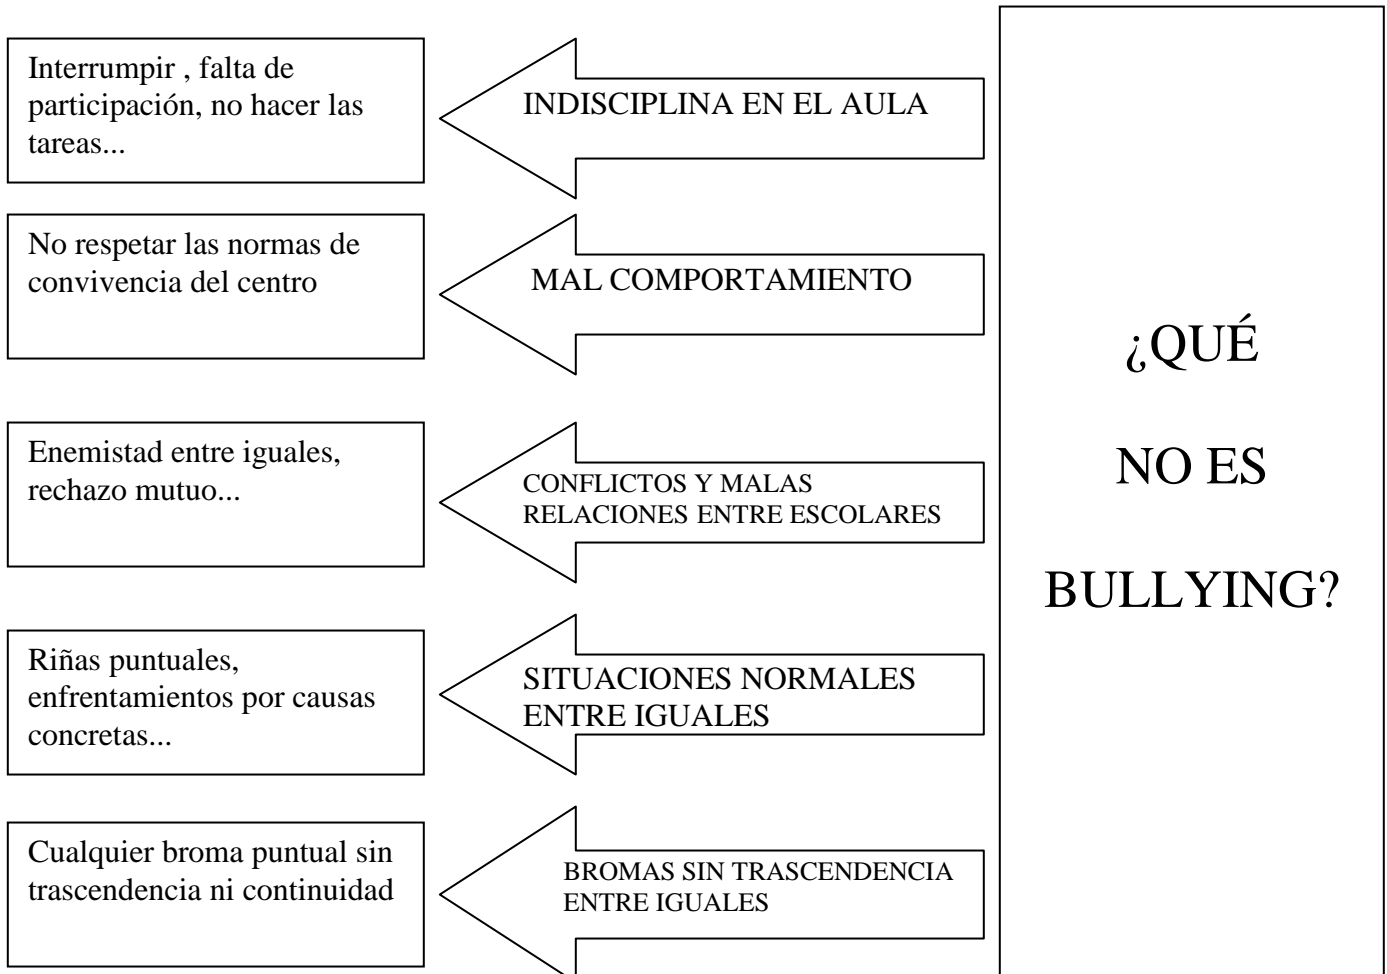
¿QUÉ NO ES BULLYING?

INDISCIPLINA EN EL AULA

Interrumpir , falta de participación, no hacer las tareas...

MAL COMPORTAMIENTO

No respetar las normas de convivencia del centro

CONFLICTOS Y MALAS RELACIONES ENTRE ESCOLARES

Enemistad entre iguales, rechazo mutuo...

SITUACIONES NORMALES ENTRE IGUALES

Riñas puntuales, enfrentamientos por causas concretas...

BROMAS SIN TRASCENDENCIA ENTRE IGUALES

Cualquier broma puntual sin trascendencia ni continuidad